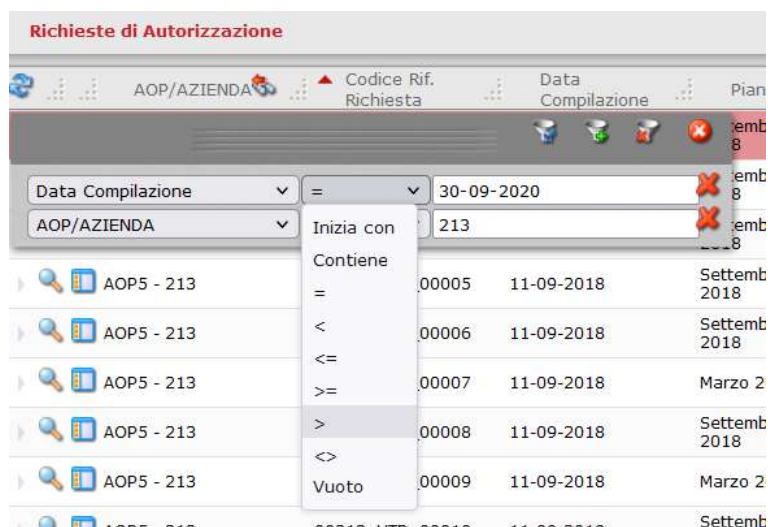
Richieste di Autorizzazione

AOP/AZIENDA

Codice Rif. Richiesta

Data Compilazione

Pian

Data Compilazione

=

30-09-2020

AOP/AZIENDA

213

Inizia con

Contiene

=

<

<=

>=

>

<>

Vuoto

AOP5 - 213 | 00005 | 11-09-2018 | Settemb 2018

AOP5 - 213 | 00006 | 11-09-2018 | Settemb 2018

AOP5 - 213 | 00007 | 11-09-2018 | Marzo 2

AOP5 - 213 | 00008 | 11-09-2018 | Settemb 2018

AOP5 - 213 | 00009 | 11-09-2018 | Marzo 2

Settemb